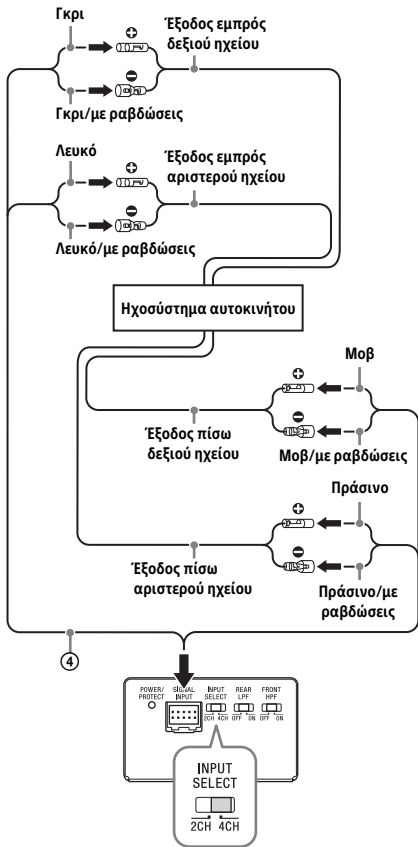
Γκρι

Έξοδος εμπρός δεξιού ηχείου

Γκρι/με ραβδώσεις

Λευκό

Έξοδος εμπρός αριστερού ηχείου

Λευκό/με ραβδώσεις

Ηχοσύστημα αυτοκινήτου

Μοβ

Έξοδος πίσω δεξιού ηχείου

Μοβ/με ραβδώσεις

Πράσινο

Έξοδος πίσω αριστερού ηχείου

Πράσινο/με ραβδώσεις

4

POWER/ PROTECT

SIGNAL INPUT

INPUT SELECT 2CH 4CH

REAR LPF OFF ON

FRONT HPF OFF ON

INPUT SELECT

2CH 4CH